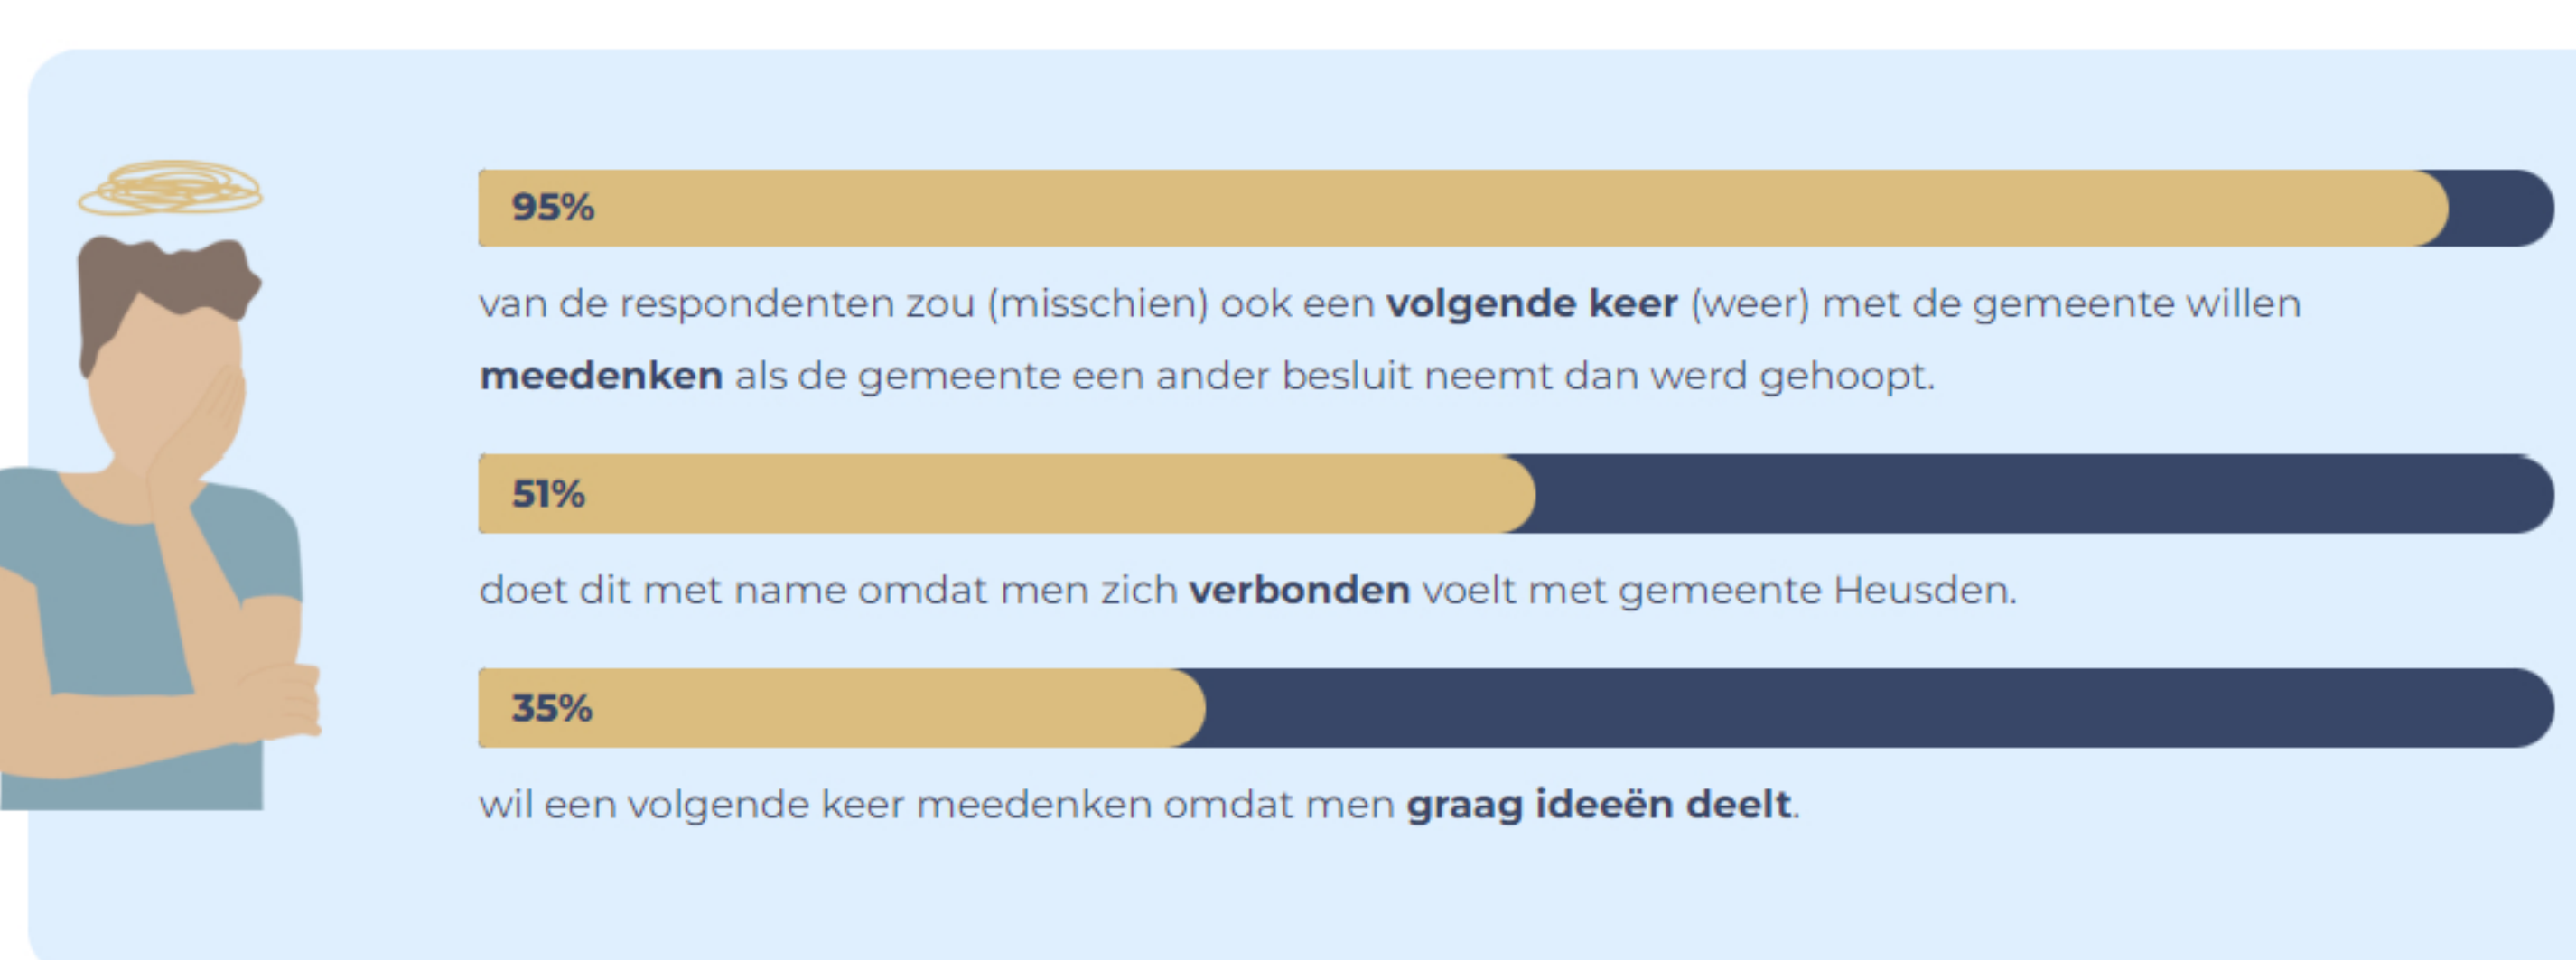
95%

van de respondenten zou (misschien) ook een volgende keer (weer) met de gemeente willen meedenken als de gemeente een ander besluit neemt dan werd gehoopt.

51%

doet dit met name omdat men zich verbonden voelt met gemeente Heusden.

35%

wil een volgende keer meedenken omdat men graag ideeën deelt.